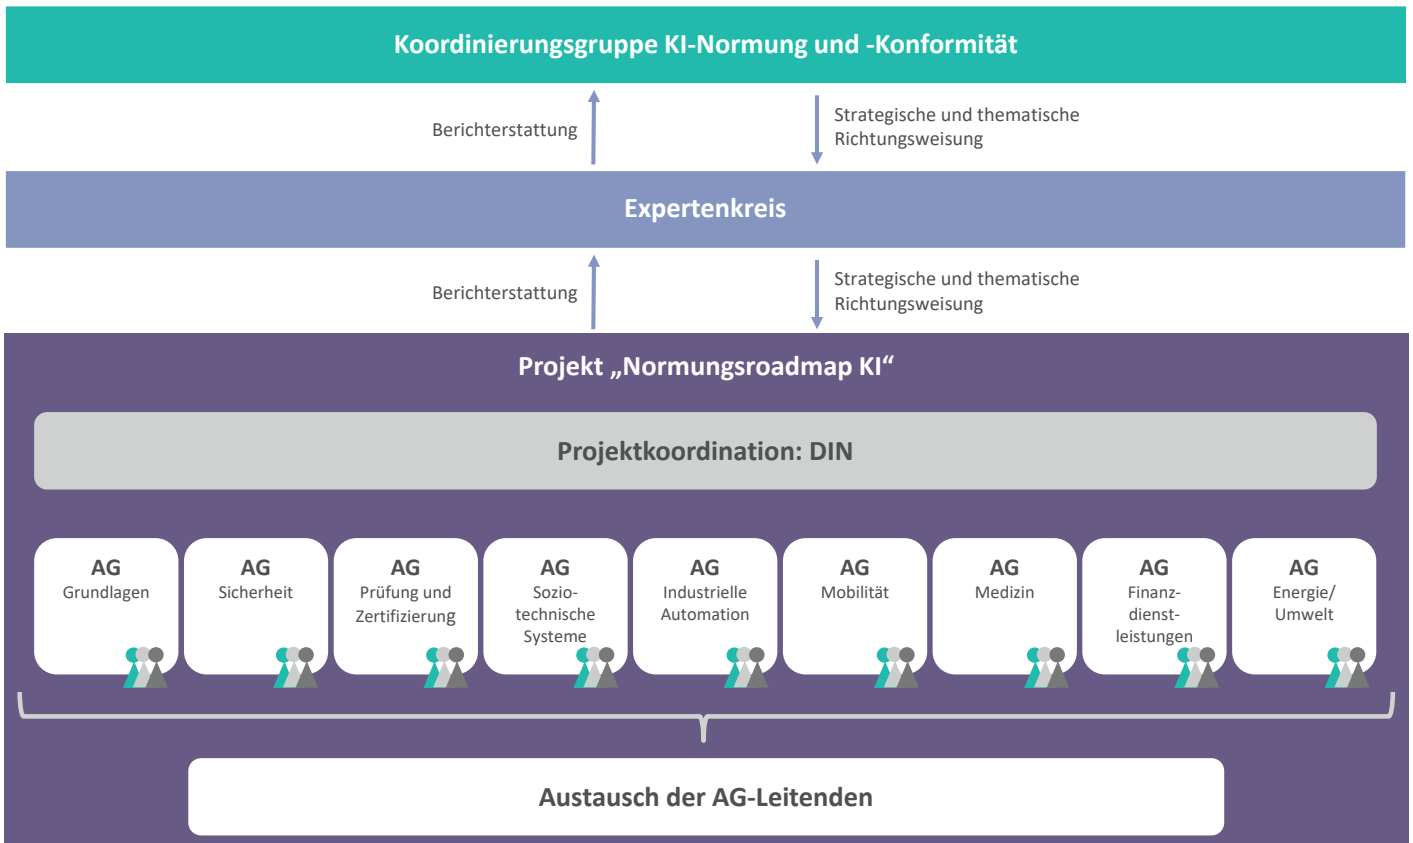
Koordinierungsgruppe KI-Normung und -Konformität

Berichterstattung

Strategische und thematische Richtungsweisung

Expertenkreis

Berichterstattung

Strategische und thematische Richtungsweisung

Projekt „Normungsroadmap KI“

Projektkoordination: DIN

AG Grundlagen

AG Sicherheit

AG Prüfung und Zertifizierung

AG Sozio-technische Systeme

AG Industrielle Automation

AG Mobilität

AG Medizin

AG Finanz-dienst-leistungen

AG Energie/ Umwelt

Austausch der AG-Leitenden